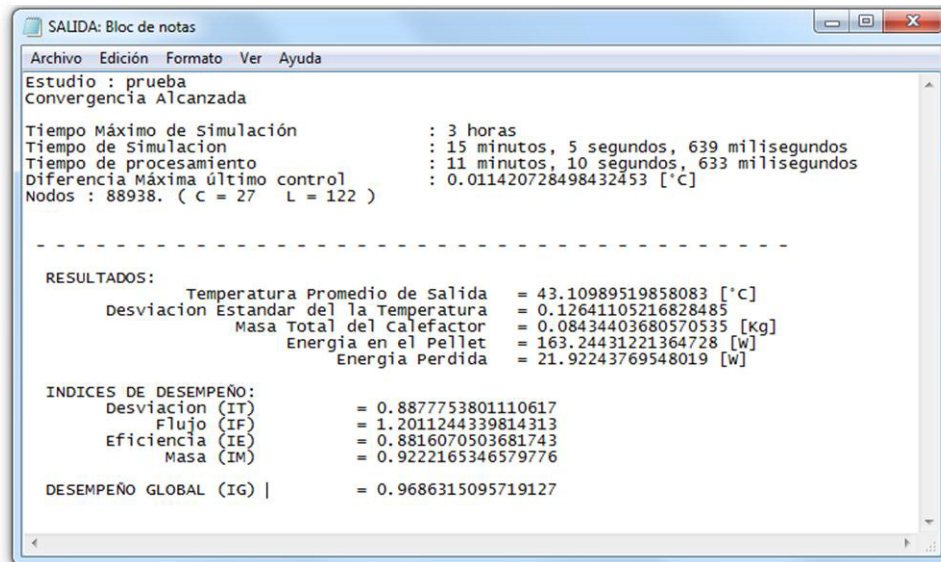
SALIDA: Bloc de notas

Archivo Edición Formato Ver Ayuda

Estudio : prueba
Convergencia Alcanzada

Tiempo Máximo de Simulación : 3 horas
Tiempo de Simulacion : 15 minutos, 5 segundos, 639 milisegundos
Tiempo de procesamiento : 11 minutos, 10 segundos, 633 milisegundos
Diferencia Máxima último control : 0.011420728498432453 [°C]
Nodos : 88938. ( C = 27 L = 122 )

- - - - - - - - - - - - - - - - - - - - - - - - - - - - - - - -

RESULTADOS:
Temperatura Promedio de Salida = 43.10989519858083 [°C]
Desviacion Estandar del la Temperatura = 0.1264110521682848​5
Masa Total del Calefactor = 0.08434403680570535 [Kg]
Energia en el Pellet = 163.24431221364728 [W]
Energia Perdida = 21.92243769548019 [W]

INDICES DE DESEMPEÑO:
Desviacion (IT) = 0.8877753801110617
Flujo (IF) = 1.2011244339814313
Eficiencia (IE) = 0.8816070503681743
Masa (IM) = 0.9222165346579776

DESEMPEÑO GLOBAL (IG) | = 0.9686315095719127